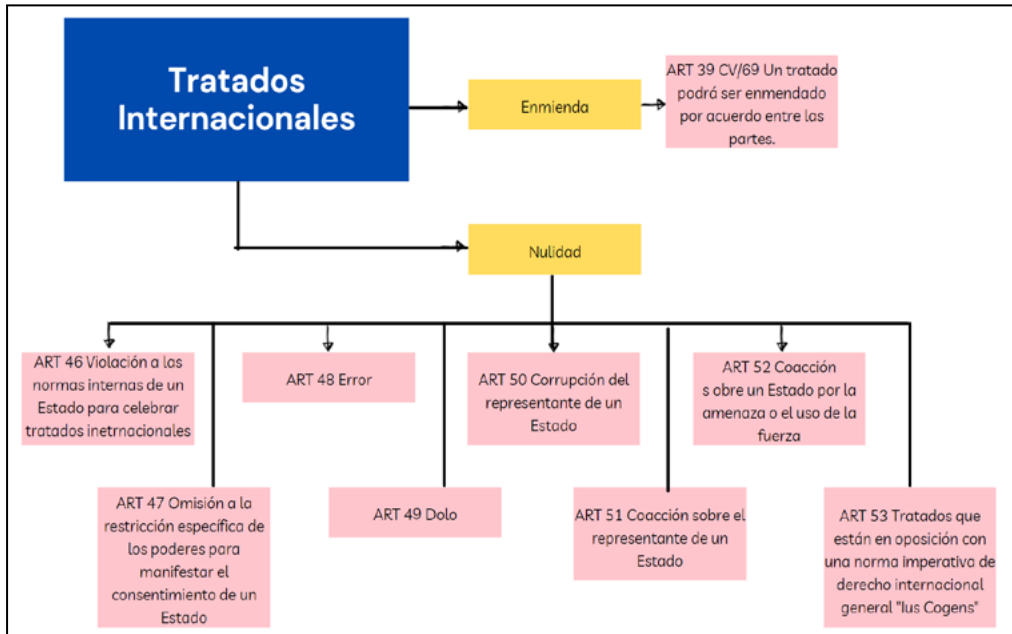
Tratados Internacionales

Enmienda

ART 39 CV/69 Un tratado podrá ser enmendado por acuerdo entre las partes.

Nulidad

ART 46 Violación a las normas internas de un Estado para celebrar tratados inetrnacionales

ART 48 Error

ART 50 Corrupción del representante de un Estado

ART 52 Coacción s obre un Estado por la amenaza o el uso de la fuerza

ART 47 Omisión a la restricción específica de los poderes para manifestar el consentimiento de un Estado

ART 49 Dolo

ART 51 Coacción sobre el representante de un Estado

ART 53 Tratados que están en oposición con una norma imperativa de derecho internacional general "Ius Cogens"